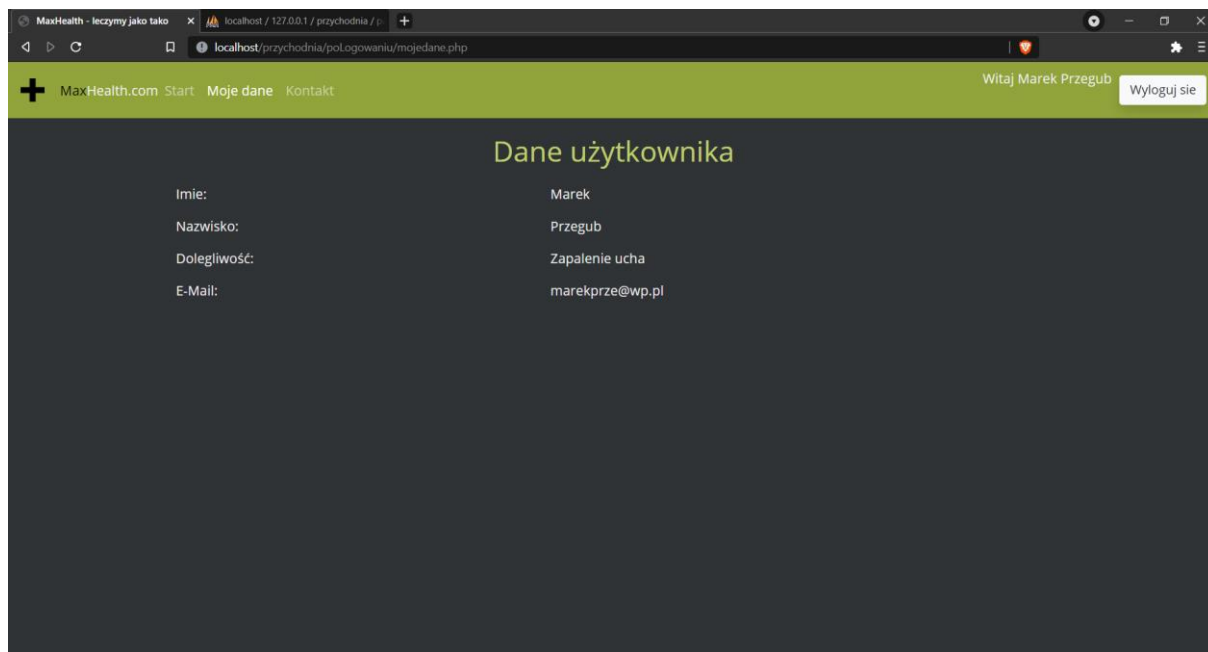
MaxHealth - leczymy jako tako
localhost / 127.0.0.1 / przychodnia / p

localhost/przychodnia/poLogowaniu/mojedane.php

MaxHealth.com Start Moje dane Kontakt
Witaj Marek Przegub
Wyloguj sie

Dane użytkownika

| | |
|---|---|
| Imie: | Marek |
| Nazwisko: | Przegub |
| Dolegliwość: | Zapalenie ucha |
| E-Mail: | marekprze@wp.pl |